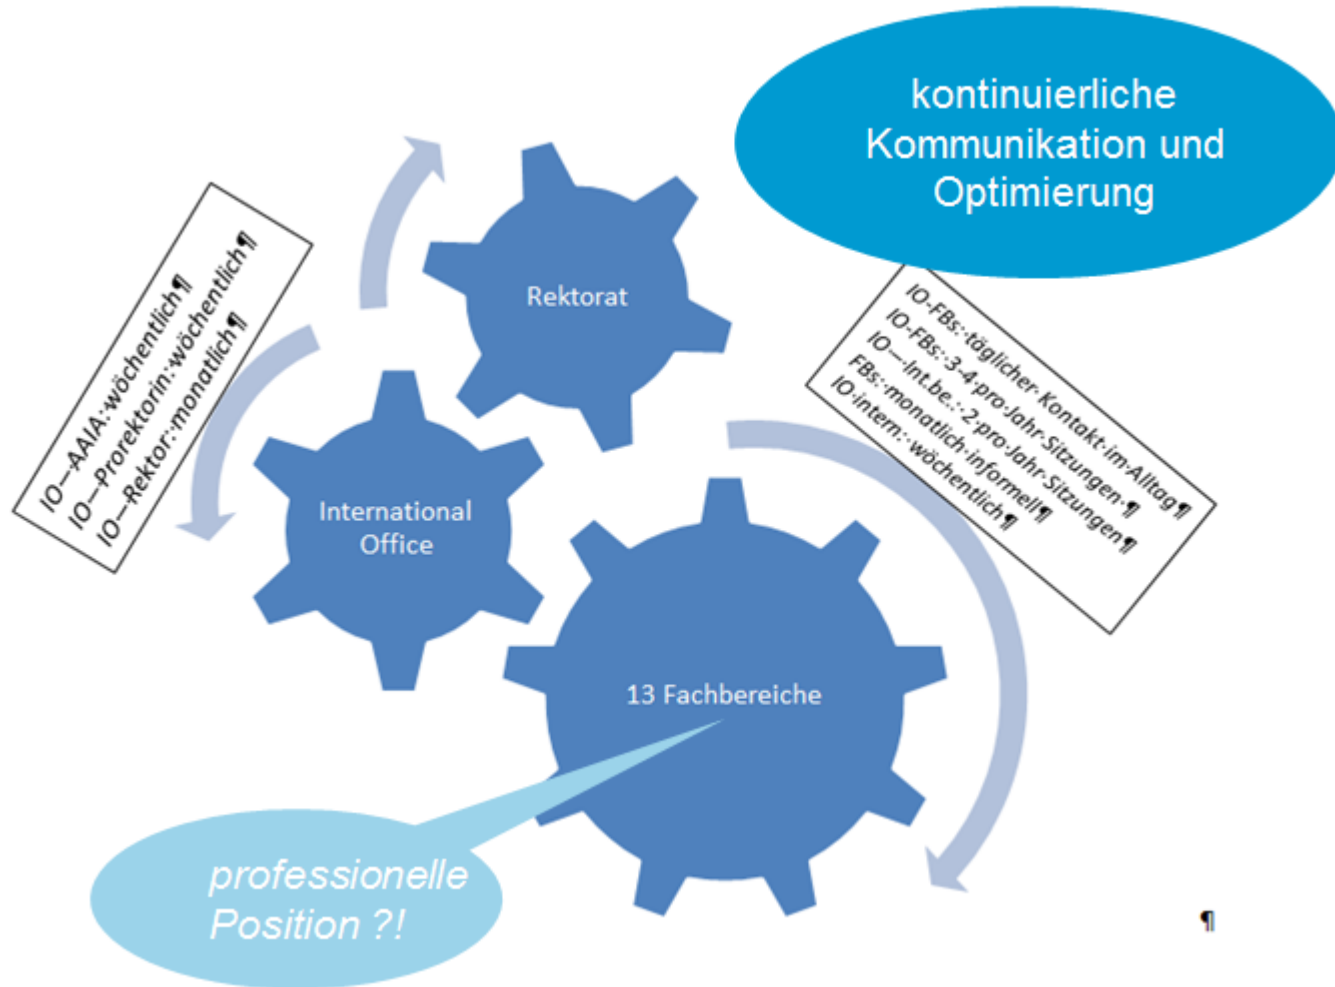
kontinuierliche Kommunikation und Optimierung

IO—AAIA:·wöchentlich¶
IO—Prorektorin:·wöchentlich¶
IO—Rektor:·monatlich¶

Rektorat

IO-FBs:·täglicher·Kontakt·im·Alltag¶
IO-FBs:·3-4·pro·Jahr·Sitzungen·¶
IO—int.be.:·2·pro·Jahr·Sitzungen¶
FBs:·monatlich·informell¶
IO·intern:·wöchentlich¶

International Office

13 Fachbereiche

professionelle Position ?!

¶